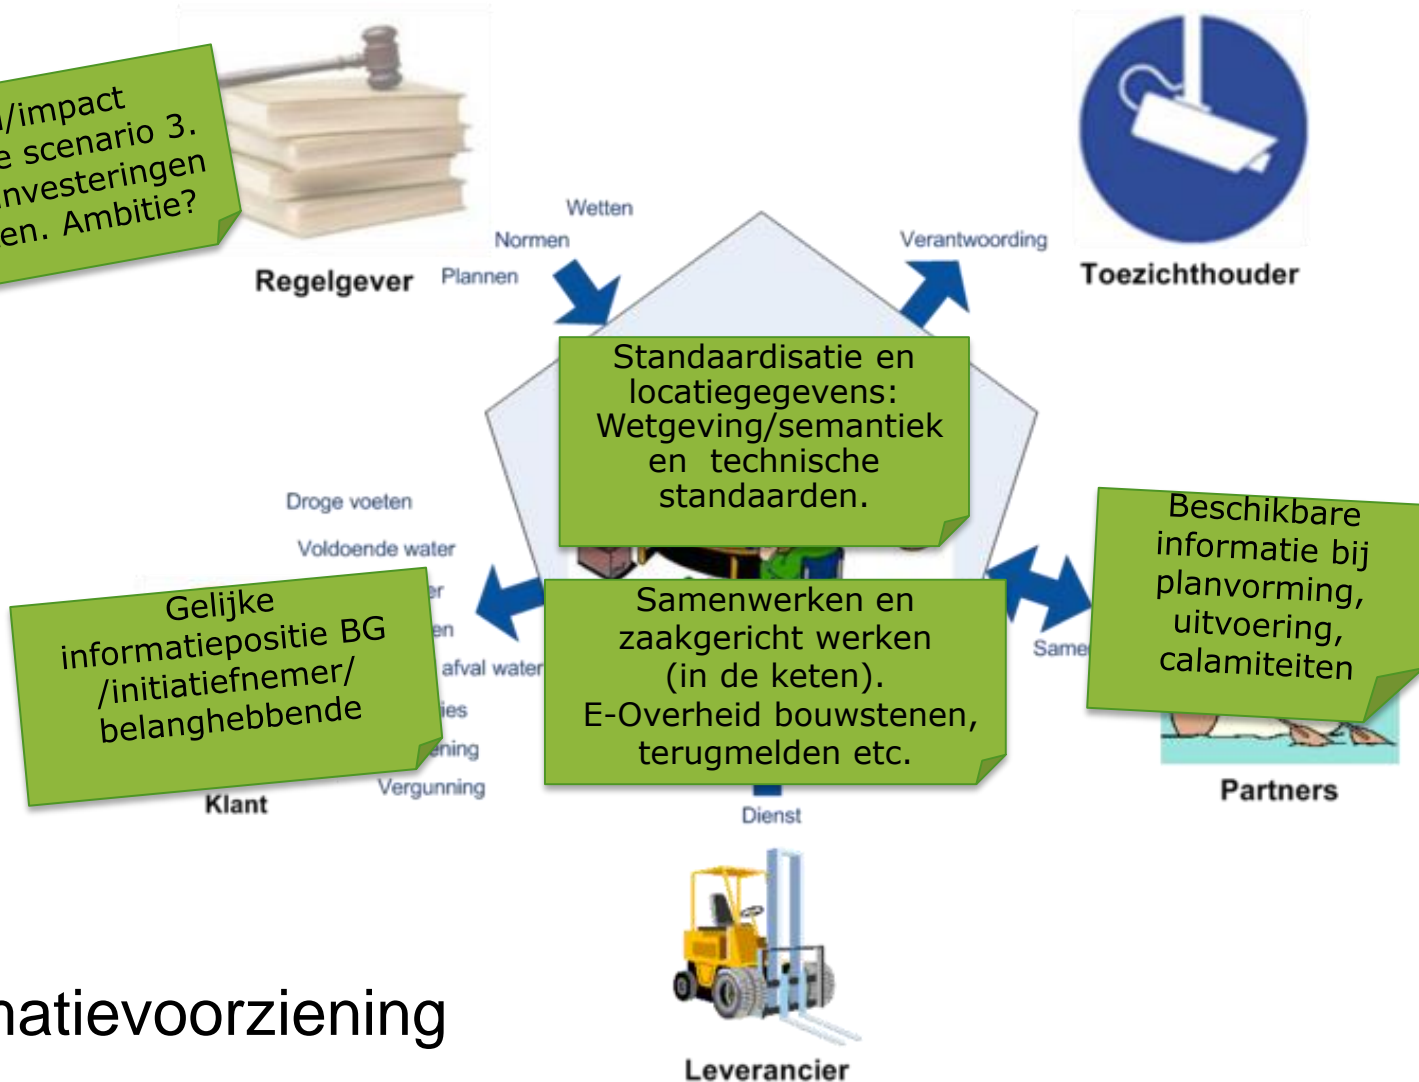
/impact
e scenario 3.
nvesteringen
en. Ambitie?

Regelgever

Wetten
Normen
Plannen

Verantwoording

Toezichthouder

Standaardisatie en locatiegegevens: Wetgeving/semantiek en technische standaarden.

Droge voeten
Voldoende water
er
en
afval water
ies
ning
Vergunning

Gelijke informatiepositie BG /initiatiefnemer/ belanghebbende

Klant

Samenwerken en zaakgericht werken (in de keten). E-Overheid bouwstenen, terugmelden etc.

Same

Beschikbare informatie bij planvorming, uitvoering, calamiteiten

Partners

Dienst

natievoorziening

Leverancier